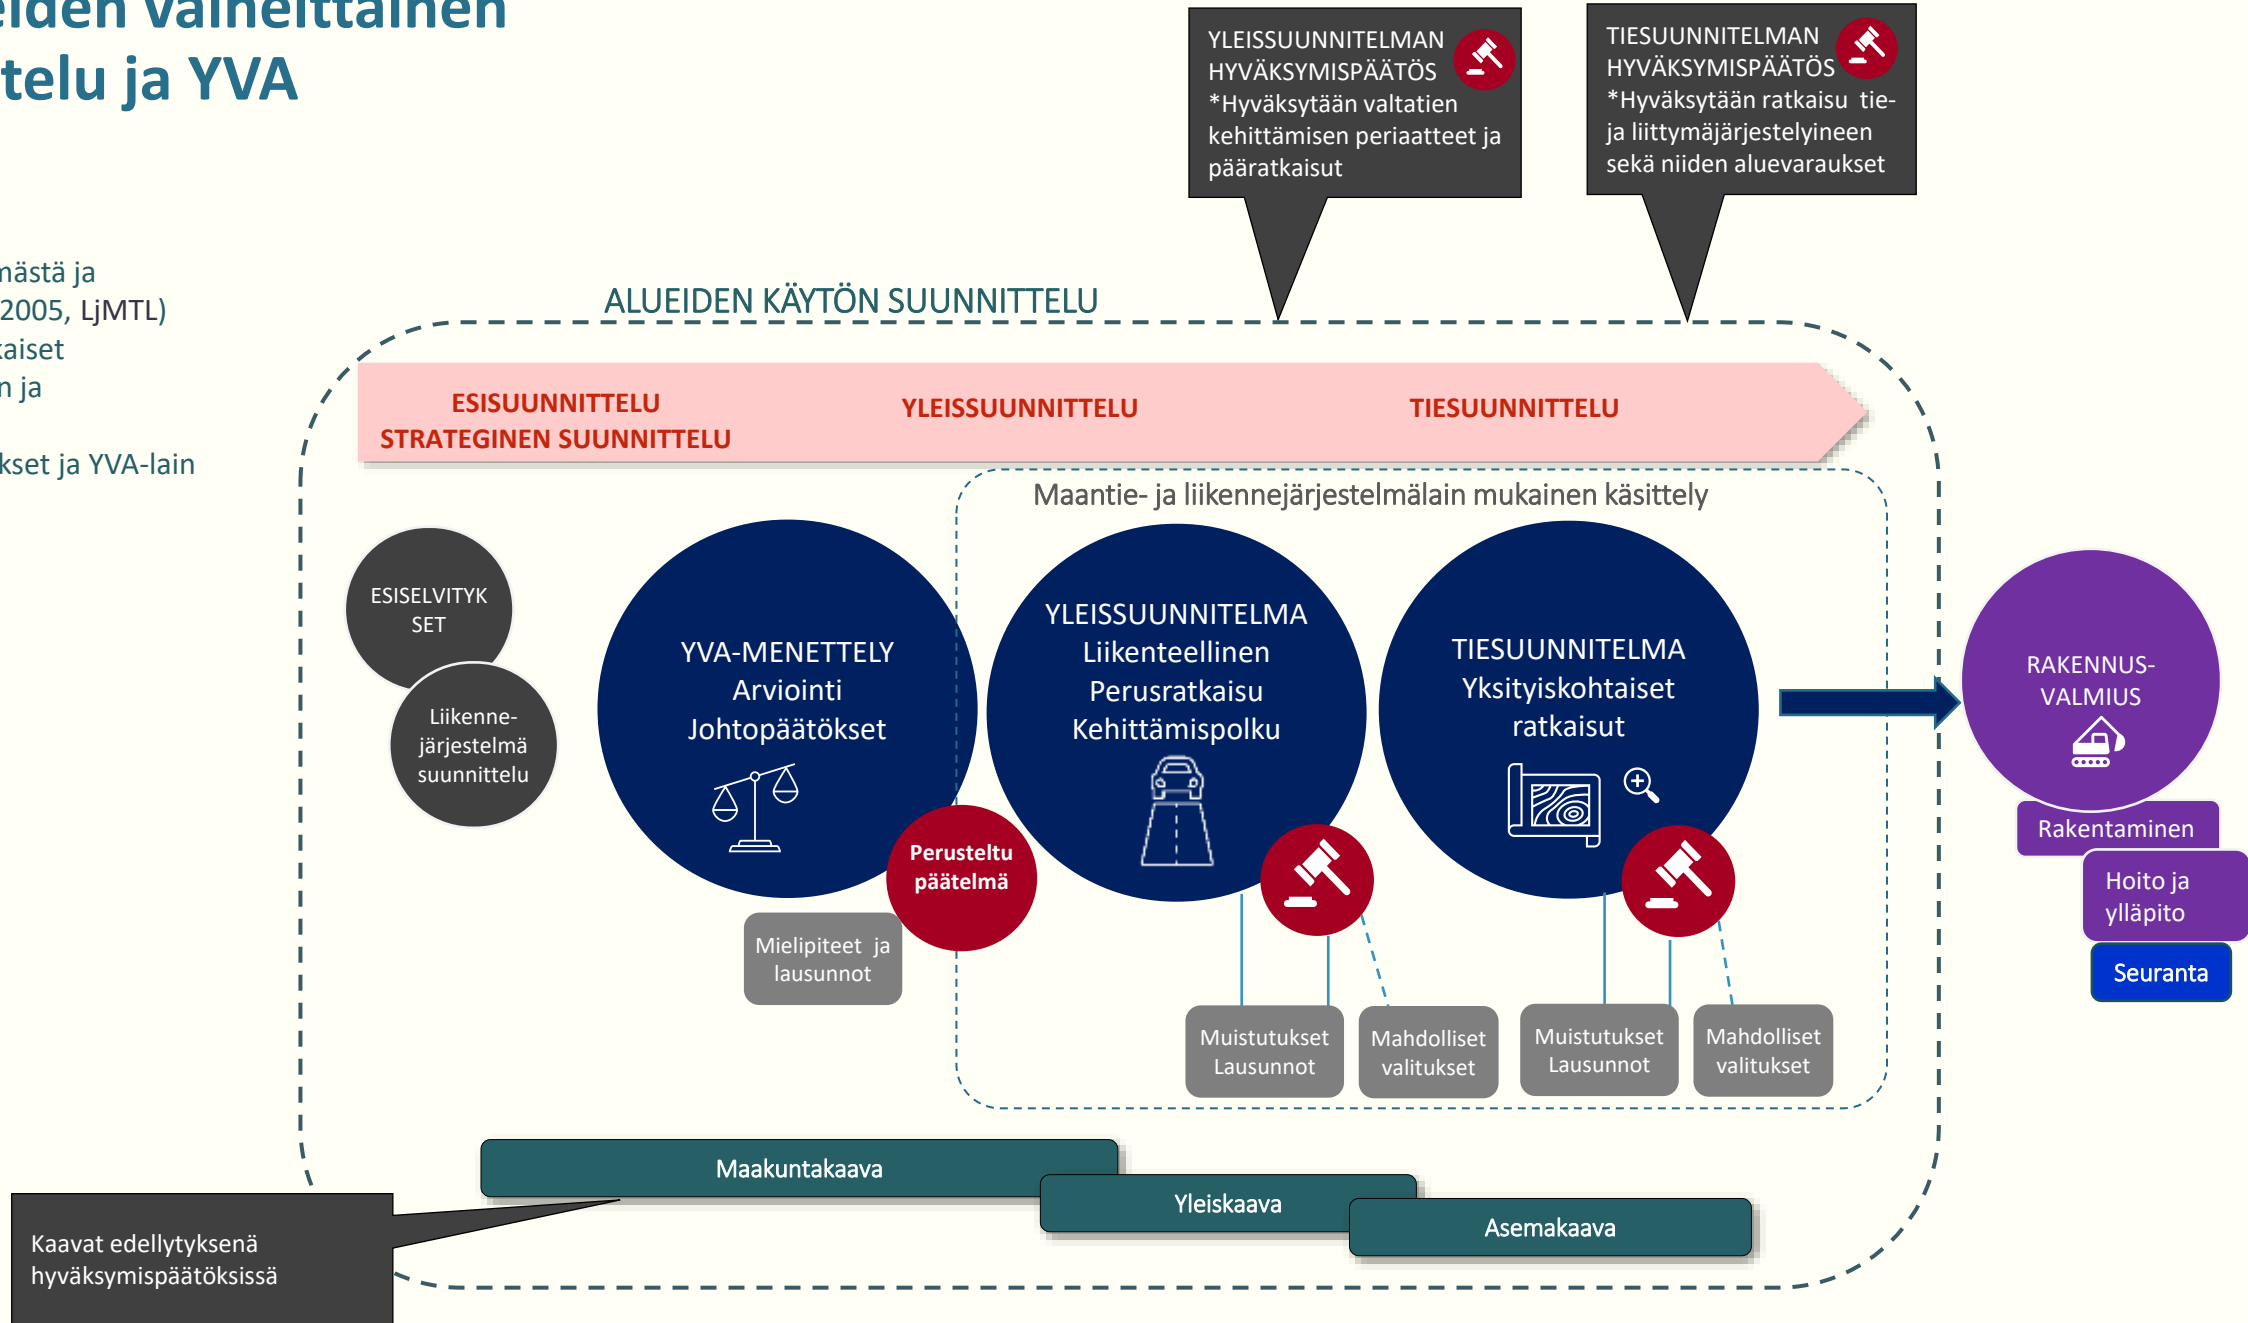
eiden vaiheittainen
telu ja YVA

mästä ja
2005, LjMTL)
aiset
n ja

kset ja YVA-lain

YLEISSUUNNITELMAN HYVÄKSYMISPÄÄTÖS
*Hyväksytään valtatien kehittämisen periaatteet ja pääratkaisut

TIESUUNNITELMAN HYVÄKSYMISPÄÄTÖS
*Hyväksytään ratkaisu tie- ja liittymäjärjestelyineen sekä niiden aluevaraukset

ALUEIDEN KÄYTÖN SUUNNITTELU

ESISUUNNITTELU
STRATEGINEN SUUNNITTELU

YLEISSUUNNITTELU

TIESUUNNITTELU

Maantie- ja liikennejärjestelmälain mukainen käsittely

ESISELVITYKSET

Liikenne-järjestelmä suunnittelu

YVA-MENETTELY
Arviointi
Johtopäätökset

Perusteltu päätelmä

Mielipiteet ja lausunnot

YLEISSUUNNITELMA
Liikenteellinen
Perusratkaisu
Kehittämispolku

TIESUUNNITELMA
Yksityiskohtaiset ratkaisut

RAKENNUS-VALMIUS

Rakentaminen

Hoito ja ylläpito

Seuranta

Muistutukset
Lausunnot

Mahdolliset valitukset

Muistutukset
Lausunnot

Mahdolliset valitukset

Maakuntakaava

Yleiskaava

Asemakaava

Kaavat edellytyksenä hyväksymispäätöksissä